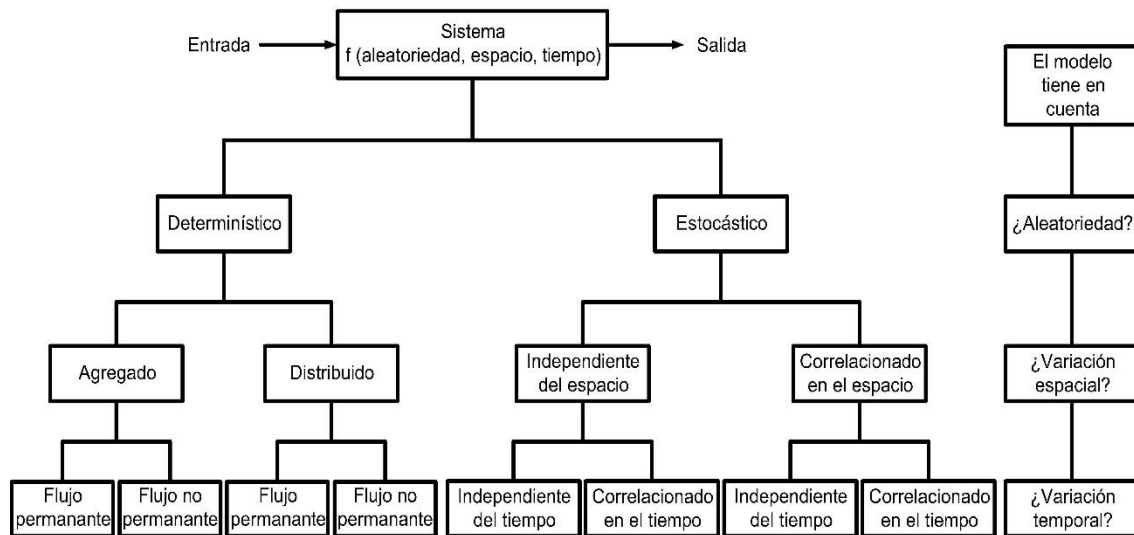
Entrada

Sistema
f (aleatoriedad, espacio, tiempo)

Salida

El modelo tiene en cuenta

Determinístico

Estocástico

¿Aleatoriedad?

Agregado

Distribuido

Independiente del espacio

Correlacionado en el espacio

¿Variación espacial?

Flujo permanante

Flujo no permanante

Flujo permanante

Flujo no permanante

Independiente del tiempo

Correlacionado en el tiempo

Independiente del tiempo

Correlacionado en el tiempo

¿Variación temporal?